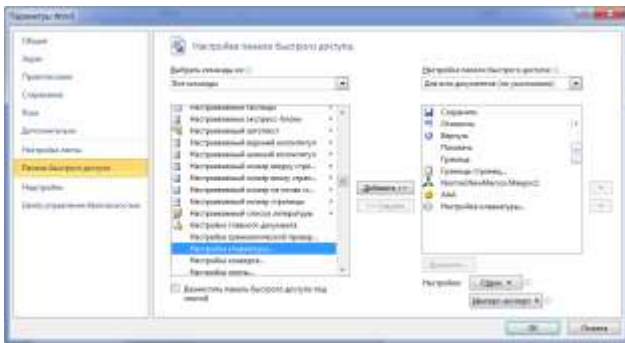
Параметры Word

Общие
Экран
Правописание
Сохранение
Язык
Дополнительно
Настроить ленту
Панель быстрого доступа
Надстройки
Центр управления безопасностью

Настройка панели быстрого доступа.

Выбрать команды из:
Все команды

Настраиваемая таблица
Настраиваемый экспресс-блоки
Настраиваемый дигест
Настраиваемый верхний колонтитул
Настраиваемый нижний колонтитул
Настраиваемый номер вверху стр...
Настраиваемый номер внизу стран...
Настраиваемый номер на полях...
Настраиваемый номер страницы
Настраиваемый список литературы
Настройка главного документа
Настройка грамматической провер...
Настройка клавиатуры...
Настройка комментариев...
Настройка ленты...

Добавить >>
<< Удалить

Настройка панели быстрого доступа:
Для всех документов (по умолчанию)

Сохранить
Отменить
Вернуть
Показать
Границы
Границы страниц...
Normal.NewMacros.Macro1
Abc
Настройка клавиатуры...

Изменить...

Настройки: Сброс
Импорт-экспорт

Разместить панель быстрого доступа под лентой

ОК
Отмена